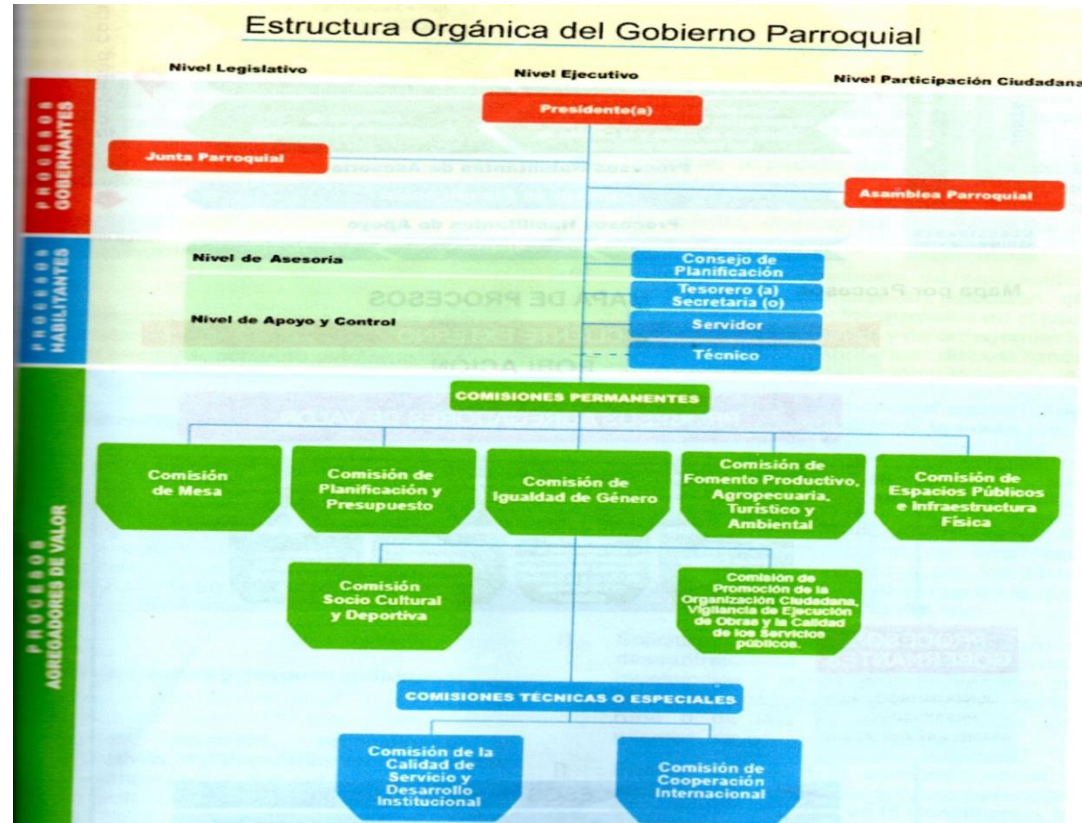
Estructura Orgánica del Gobierno Parroquial

Nivel Legislativo

Nivel Ejecutivo

Nivel Participación Ciudadana

PROCESOS GOBERNANTES

Presidente(a)

Junta Parroquial

Asamblea Parroquial

PROCESOS HABILITANTES

Nivel de Asesoría

Consejo de Planificación

Tesorero (a) Secretaria (o)

Nivel de Apoyo y Control

Servidor

Técnico

PROCESOS AGREGADORES DE VALOR

COMISIONES PERMANENTES

Comisión de Mesa

Comisión de Planificación y Presupuesto

Comisión de Igualdad de Género

Comisión de Fomento Productivo, Agropecuaria, Turístico y Ambiental

Comisión de Espacios Públicos e Infraestructura Física

Comisión Socio Cultural y Deportiva

Comisión de Promoción de la Organización Ciudadana, Vigilancia de Ejecución de Obras y la Calidad de los Servicios públicos.

COMISIONES TÉCNICAS O ESPECIALES

Comisión de la Calidad de Servicio y Desarrollo Institucional

Comisión de Cooperación Internacional